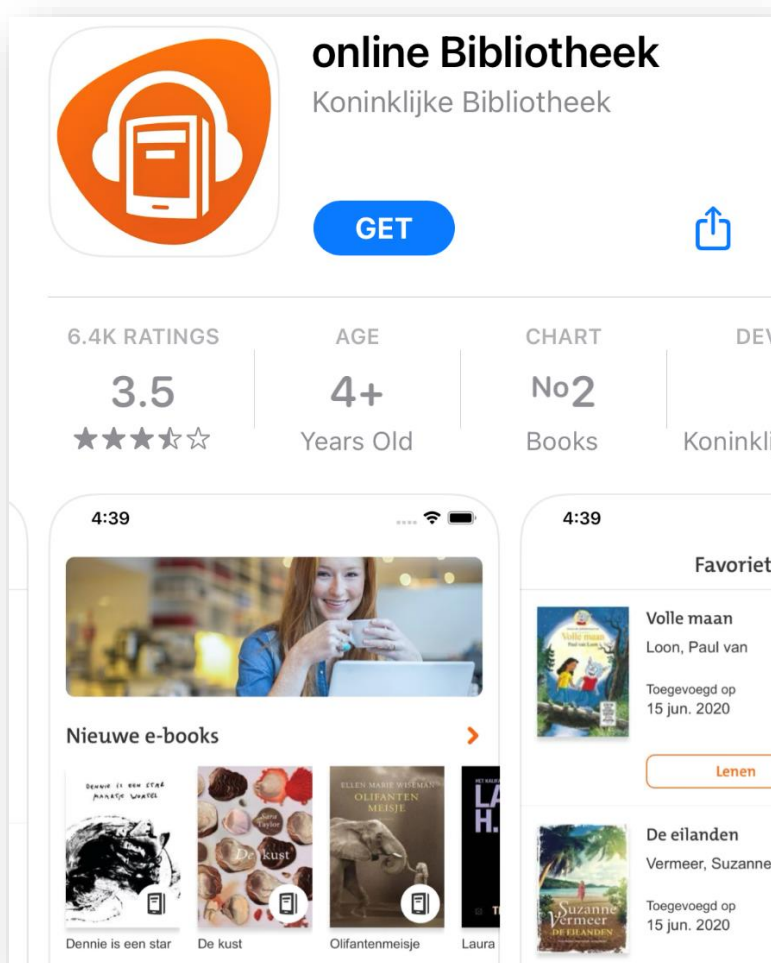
online Bibliotheek
Koninklijke Bibliotheek

GET

6.4K RATINGS
3.5
★★★★☆

AGE
4+
Years Old

CHART
No2
Books

DEV
Koninkli

4:39

Nieuwe e-books

DENNIE IS EEN STAR MANASJE WORTEL

Anna Taylor
De kust

ELLEN MARIE WISEMAN
OLIFANTEN MEISJE

LA H.

Dennie is een star
De kust
Olifantenmeisje
Laura

4:39

Favoriet

Volle maan
Paul van Loon
Volle maan
Loon, Paul van
Toegevoegd op
15 jun. 2020
Lenen

De eilanden
Vermeer, Suzanne
Suzanne Vermeer
DE EILANDEN
Toegevoegd op
15 jun. 2020